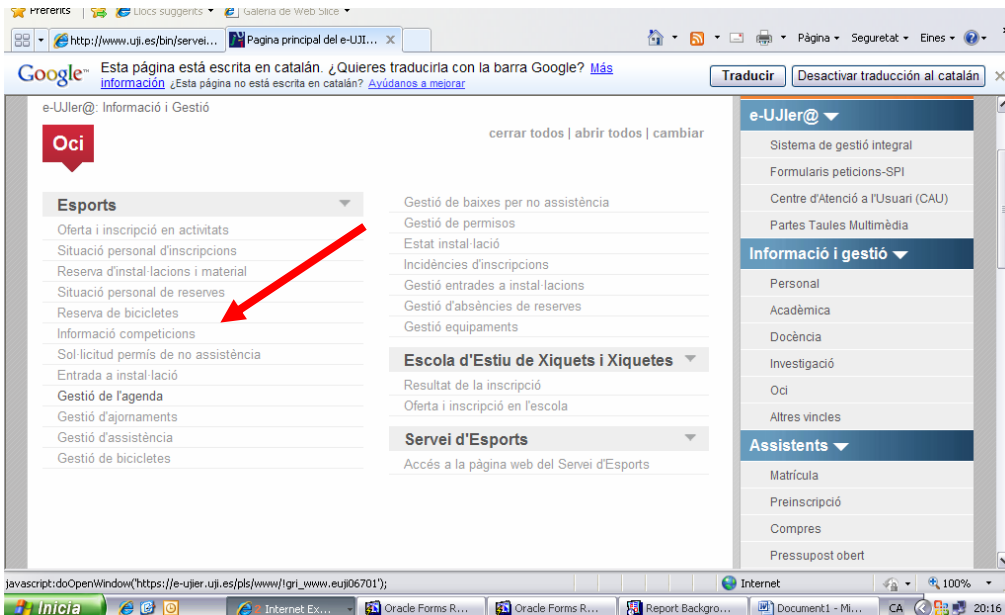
Preferits | Llocs suggerits ▾ Galeria de Web Slice ▾

http://www.uji.es/bin/servei... | Pagina principal del e-UJI... ×

Pàgina ▾ Seguretat ▾ Eines ▾

Google™ Esta página está escrita en catalán. ¿Quieres traducirla con la barra Google? Más información ¿Esta página no está escrita en catalán? Ayúdanos a mejorar

Traducir | Desactivar traducción al catalán

e-UJIer@: Informació i Gestió

Oci

cerrar todos | abrir todos | cambiar

Esports

Oferta i inscripció en activitats
Situació personal d'inscripcions
Reserva d'instal·lacions i material
Situació personal de reserves
Reserva de bicicletes
Informació competicions
Sol·licitud permís de no assistència
Entrada a instal·lació
Gestió de l'agenda
Gestió d'ajornaments
Gestió d'assistència
Gestió de bicicletes

Gestió de baixes per no assistència
Gestió de permisos
Estat instal·lació
Incidències d'inscripcions
Gestió entrades a instal·lacions
Gestió d'absències de reserves
Gestió equipaments

Escola d'Estiu de Xiquets i Xiquetes

Resultat de la inscripció
Oferta i inscripció en l'escola

Servei d'Esports

Accés a la pàgina web del Servei d'Esports

e-UJIer@

Sistema de gestió integral
Formularis peticions-SPI
Centre d'Atenció a l'Usuari (CAU)
Partes Taules Multimèdia

Informació i gestió

Personal
Acadèmica
Docència
Investigació
Oci
Altres vincles

Assistents

Matrícula
Preinscripció
Compres
Pressupost obert

javascript:doOpenWindow('https://e-ujier.uji.es/pls/www/!gri_www.euji06701');

Internet | 100%

Inicia | 2 Internet Ex... | Oracle Forms R... | Oracle Forms R... | Report Backgro... | Document1 - Mi... | CA | 20:16